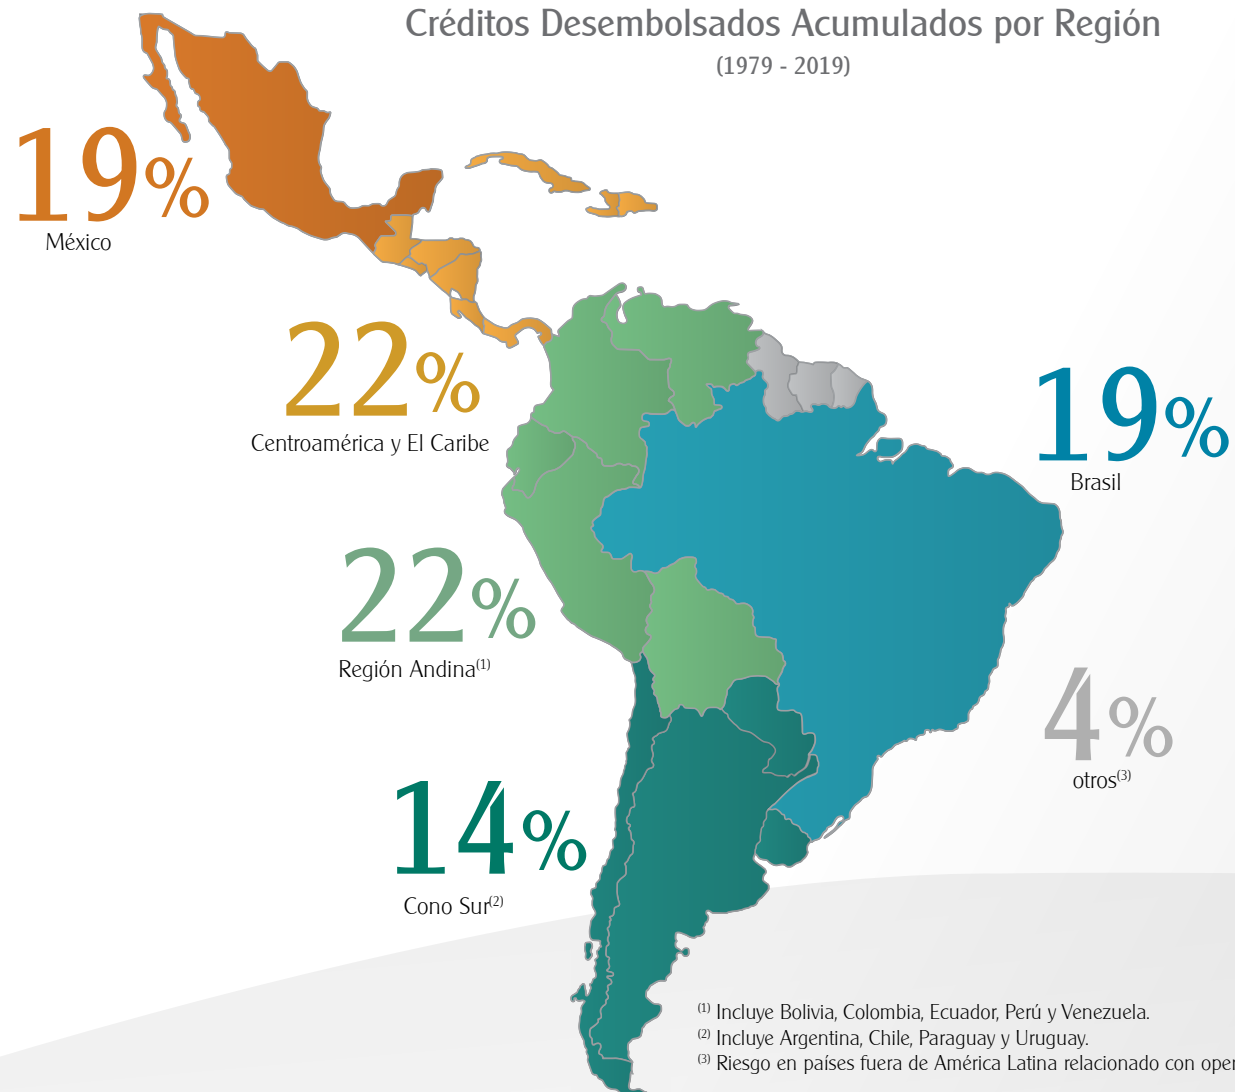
Créditos Desembolsados Acumulados por Región
(1979 - 2019)

19%
México

22%
Centroamérica y El Caribe

19%
Brasil

22%
Región Andina$^{(1)}$

4%
otros$^{(3)}$

14%
Cono Sur$^{(2)}$

$^{(1)}$ Incluye Bolivia, Colombia, Ecuador, Perú y Venezuela.
$^{(2)}$ Incluye Argentina, Chile, Paraguay y Uruguay.
$^{(3)}$ Riesgo en países fuera de América Latina relacionado con oper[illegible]